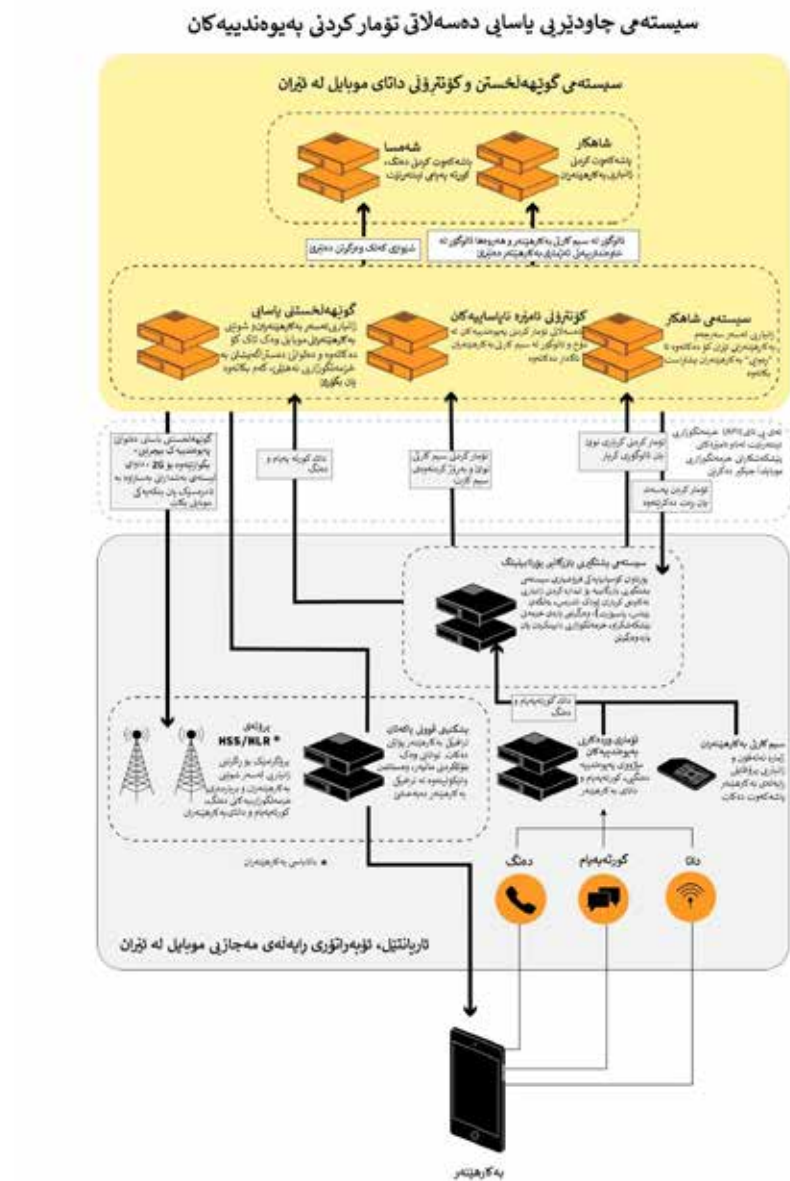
سیستەمی چاودێریی یاسایی دەسەڵاتی تۆمارکردنی پەیوەندییەکان

سیستەمی گوێهەڵخستن و کۆنترۆڵی داتای موبایل لە ئێران

شاهکار
پشتەکەوت کردنی زانیاری بەکارهێنەران

شەمسا
پشتەکەوت کردنی دەنگ، کورتە پەیامی ئینتەرنێت

شێوازی کەنکە وەرگرتن دەتوێ

ئاگاکەرە سیم کارتی بەکارهێنەر و هەروەها ئاگاکەرە خاوەندارێتی ئامێری بەکارهێنەر دەتوێ

گوێهەڵخستنی یاسایی
زانیاری لە سەر بەکارهێنەر و شوێنی بەکارهێنەری موبایل وەک ئاگاکەرە دەکاتەوە و دەتوانن دەستگیرکردنیش بە خزمەتگوزاری بکەن

کۆنترۆڵی ناموە ناپاساییەکان
دەسەڵاتی تۆمار کردنی پەیوەندییەکان لە ناو و ئاگاکەرە لە سیم کارتی بەکارهێنەران ئاگادار دەکاتەوە

سیستەمی شاهکار
زانیاری لە سەر سیم کارتی بەکارهێنەران کۆ دەکاتەوە بە "ڕەوتی" بەکارهێنەران بەشداری بکات

گوێهەڵخستنی یاسایی دەتوانێ پەیوەندییەک بە بچڕێنێ، بگوازێتەوە بۆ 2G، دەتوانێ ئینتەرنێت بەندکردن بکات لە ناوچەیەکی دیاریکراو

داتای کورتە پەیام و دەنگ

تۆمار کردنی سیم کارتی نوێ و بەرزکردنەوەی سیم کارت

تۆمار کردنی کرێاری نوێ یان ئاگاکەرەی کرێار

ئەی پی ئای (API) خزمەتگوزاری ئینتەرنێت لە ناو سنوورەکانی پێشکەشکارانی خزمەتگوزاری موبایل جێگیر دەکرێ

تۆمار کردن پەسەند یان ڕەت دەکرێتەوە

سیستەمی پشتگیری بازرگانی بۆ بلینگ
پرۆسەکانی بازرگانی و فرۆشتنی سیستەمی بلینگ، بازرگانی و ئیدارەکردنی زانیاری بەکارهێنەران وەک پارەدان و ژمارەی پاکێج و خزمەتگوزارییەکان

داتای کورتەپەیام و دەنگ

پرۆتۆکۆڵی
HSS/HLR *
زانیاری لە سەر شوێنی بەکارهێنەر و خزمەتگوزارییەکانی دەنگ، کورتەپەیام و داتای بەکارهێنەر

پشتگیری فوولی پاکەتەکان
ترافیکی بەکارهێنەر ڕێکدەخات

تۆماری ووردەکاری پەیوەندییەکان
پەیوەندییەکانی دەنگی، کورتەپەیام و داتای بەکارهێنەر

سیم کارتی بەکارهێنەران
زانیاری بەکارهێنەر پشتەکەوت دەکات

* داتابەیسی بەکارهێنەران

دەنگ

کورتەپەیام

داتا

ئاپرێنتێل، ئۆپەراتۆری ڕایەڵەی مەجازیی موبایل لە ئێران

بەکارهێنەر